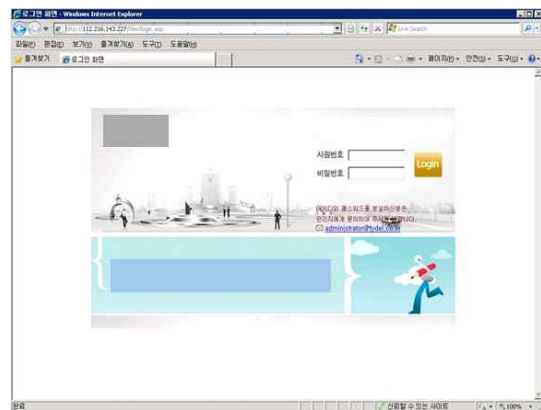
로그인 화면 - Windows Internet Explorer
http://112.216.143.227/fileslogin.asp
Live Search
파일(F) 편집(E) 보기(V) 즐겨찾기(A) 도구(T) 도움말(H)
즐겨찾기 로그인 화면
페이지(P) 안전(S) 도구(O)
사원번호
비밀번호
Login
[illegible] 관리자에게 문의하여 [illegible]
administrator@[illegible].co.kr
완료
신뢰할 수 있는 사이트
100%